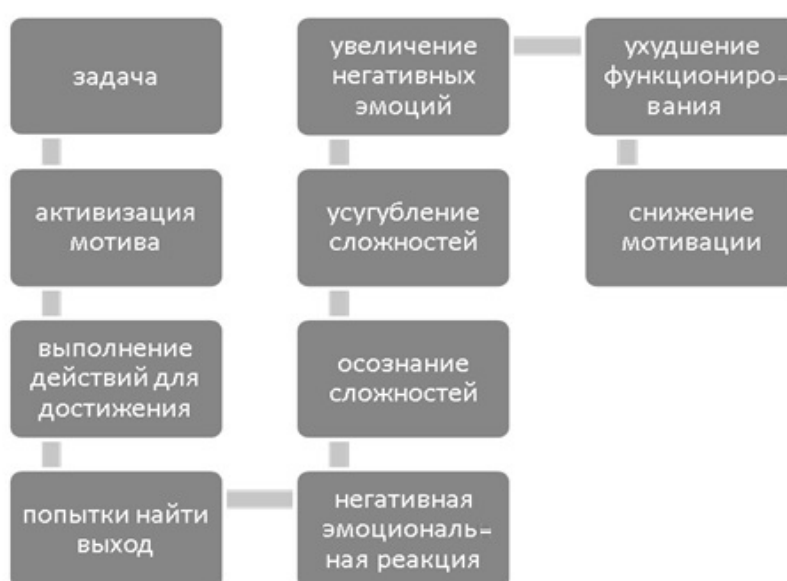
задача

активизация мотива

выполнение действий для достижения

попытки найти выход

негативная эмоциональная реакция

осознание сложностей

усугубление сложностей

увеличение негативных эмоций

ухудшение функционирования

снижение мотивации